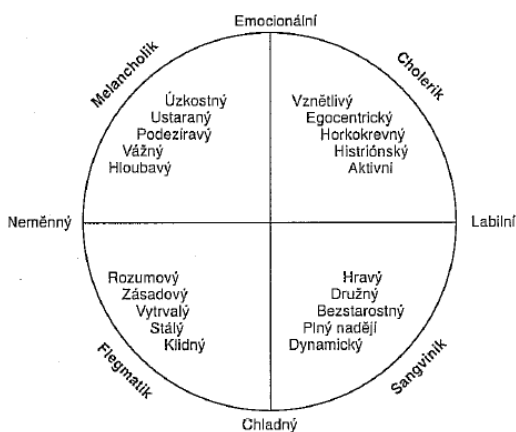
Emocionální

Melancholik

Úzkostný
Ustaraný
Podezíravý
Vážný
Hloubavý

Cholerik

Vznětlivý
Egocentrický
Horkokrevný
Histriónský
Aktivní

Neměnný

Labilní

Rozumový
Zásadový
Vytrvalý
Stálý
Klidný

Flegmatik

Hravý
Družný
Bezstarostný
Plný nadějí
Dynamický

Sangvinik

Chladný